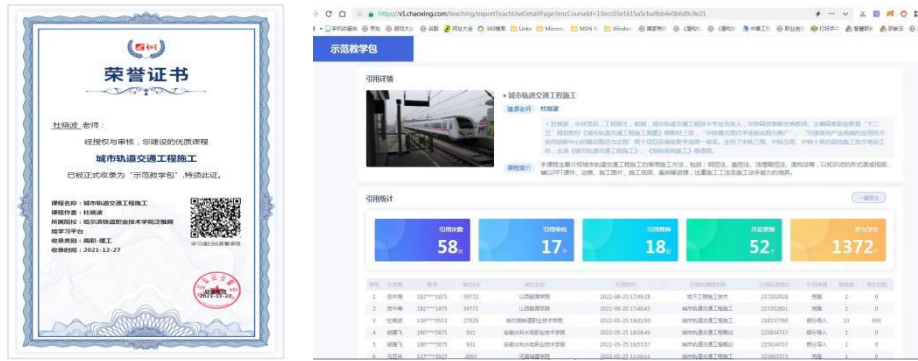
荣誉证书

杜晓波 老师：

经授权与审核，您建设的优质课程

城市轨道交通工程施工

已被正式收录为"示范教学包"，特颁此证。

课程名称：城市轨道交通工程施工
课程作者：杜晓波
所属院校：哈尔滨铁道职业技术学院泛雅网络学习平台
收录类目：高职-理工
收录时间：2021-12-27

学习通扫码查看课程

https://v1.chaoxing.com/teaching/exportTeachUseDetailPage?encCourseId=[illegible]

示范教学包

引用详情

城市轨道交通工程施工

建课老师 杜晓波

课程简介

引用统计

引用次数 58
引用学校 17
引用教师 18
开设班级 52
累计学生 1372

| 序号 | 引用者 | 账号 | 单位ID | 单位名称 | 引用时间 | 引用后课程名称 | 引用后课程ID | 引用方式 | 班级数 | 学生数 |
|---|---|---|---|---|---|---|---|---|---|---|
| 1 | 贾书海 | 182****1875 | 39772 | 山西能源学院 | 2022-08-20 17:49:28 | 地下工程施工技术 | 227202828 | 再编 | 1 | 0 |
| 2 | 贾书海 | 182****1875 | 39772 | 山西能源学院 | 2022-08-20 17:40:43 | 城市轨道交通工程施工 | 227202801 | 再编 | 1 | 0 |
| 3 | 杜晓波 | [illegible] | 27828 | 哈尔滨铁道职业技术学院 | 2022-05-25 19:01:50 | 城市轨道交通工程施工 | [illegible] | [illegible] | 13 | 693 |
| 4 | 胡耀飞 | 180****5875 | 931 | 安徽水利水电职业技术学院 | 2022-05-25 18:08:49 | 城市轨道交通工程施工 | 223834707 | 部分导入 | 1 | 0 |
| 5 | 胡耀飞 | 180****5875 | 931 | 安徽水利水电职业技术学院 | 2022-05-25 18:57:07 | 城市轨道交通工程施工 | 223834707 | 部分导入 | 1 | 0 |
| 6 | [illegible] | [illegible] | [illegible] | 河南城建学院 | 2022-05-23 15:58:01 | 城市轨道交通工程施工 | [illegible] | 再编 | 1 | 0 |